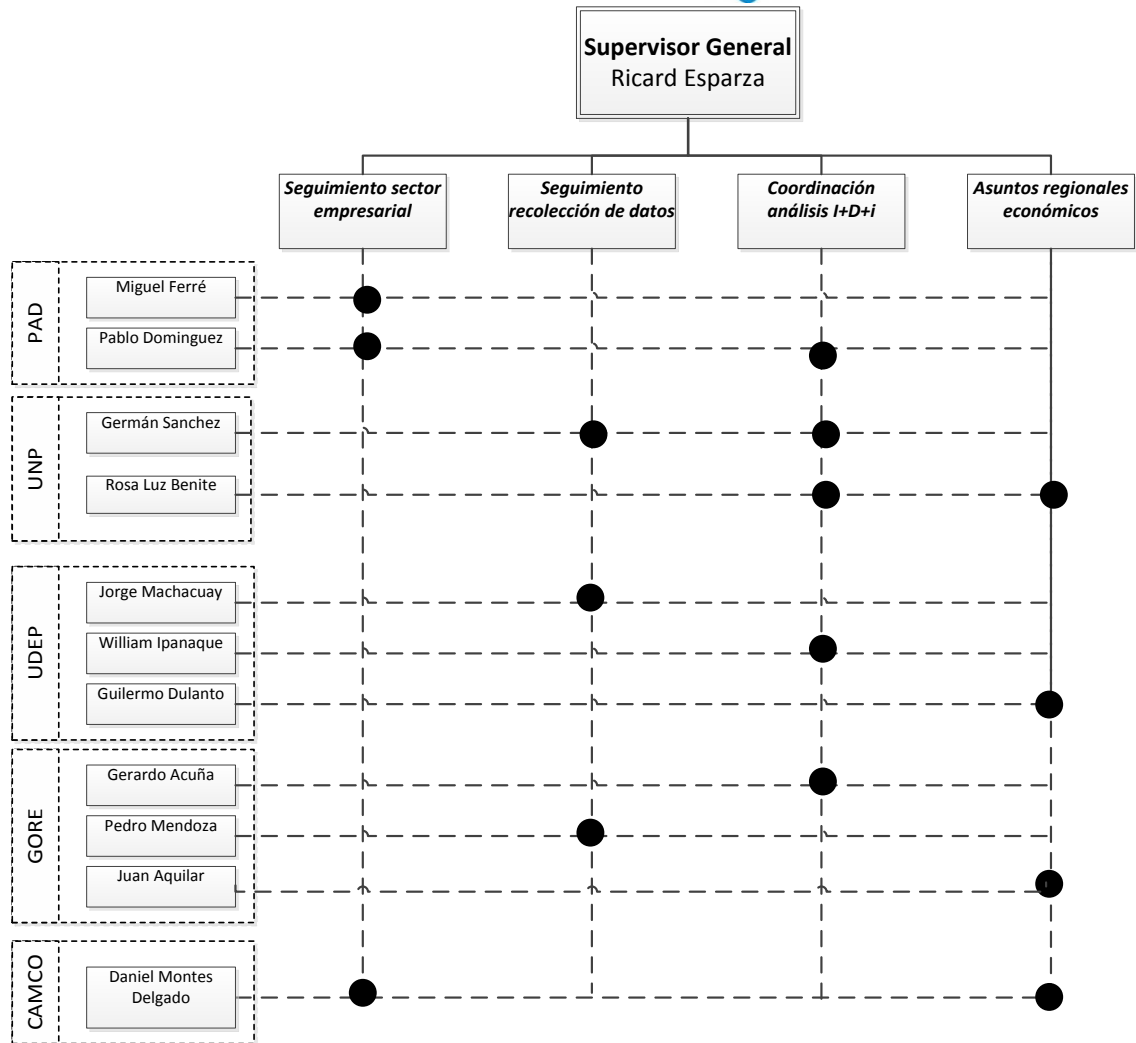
Supervisor General
Ricard Esparza

Seguimiento sector empresarial

Seguimiento recolección de datos

Coordinación análisis I+D+i

Asuntos regionales económicos

PAD
Miguel Ferré
Pablo Dominguez

UNP
Germán Sanchez
Rosa Luz Benite

UDEP
Jorge Machacuay
William Ipanaque
Guilermo Dulanto

GORE
Gerardo Acuña
Pedro Mendoza
Juan Aquilar

CAMCO
Daniel Montes Delgado